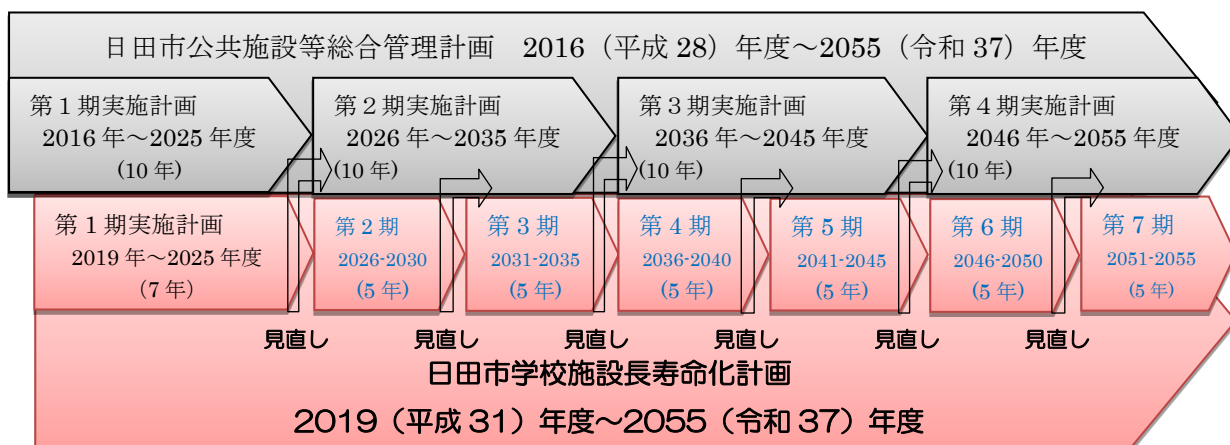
日田市公共施設等総合管理計画　2016（平成 28）年度～2055（令和 37）年度

第 1 期実施計画
2016 年～2025 年度
（10 年）

第 2 期実施計画
2026 年～2035 年度
（10 年）

第 3 期実施計画
2036 年～2045 年度
（10 年）

第 4 期実施計画
2046 年～2055 年度
（10 年）

第 1 期実施計画
2019 年～2025 年度
（7 年）

第 2 期
2026-2030
（5 年）

第 3 期
2031-2035
（5 年）

第 4 期
2036-2040
（5 年）

第 5 期
2041-2045
（5 年）

第 6 期
2046-2050
（5 年）

第 7 期
2051-2055
（5 年）

見直し　見直し　見直し　見直し　見直し　見直し

日田市学校施設長寿命化計画
2019（平成 31）年度～2055（令和 37）年度